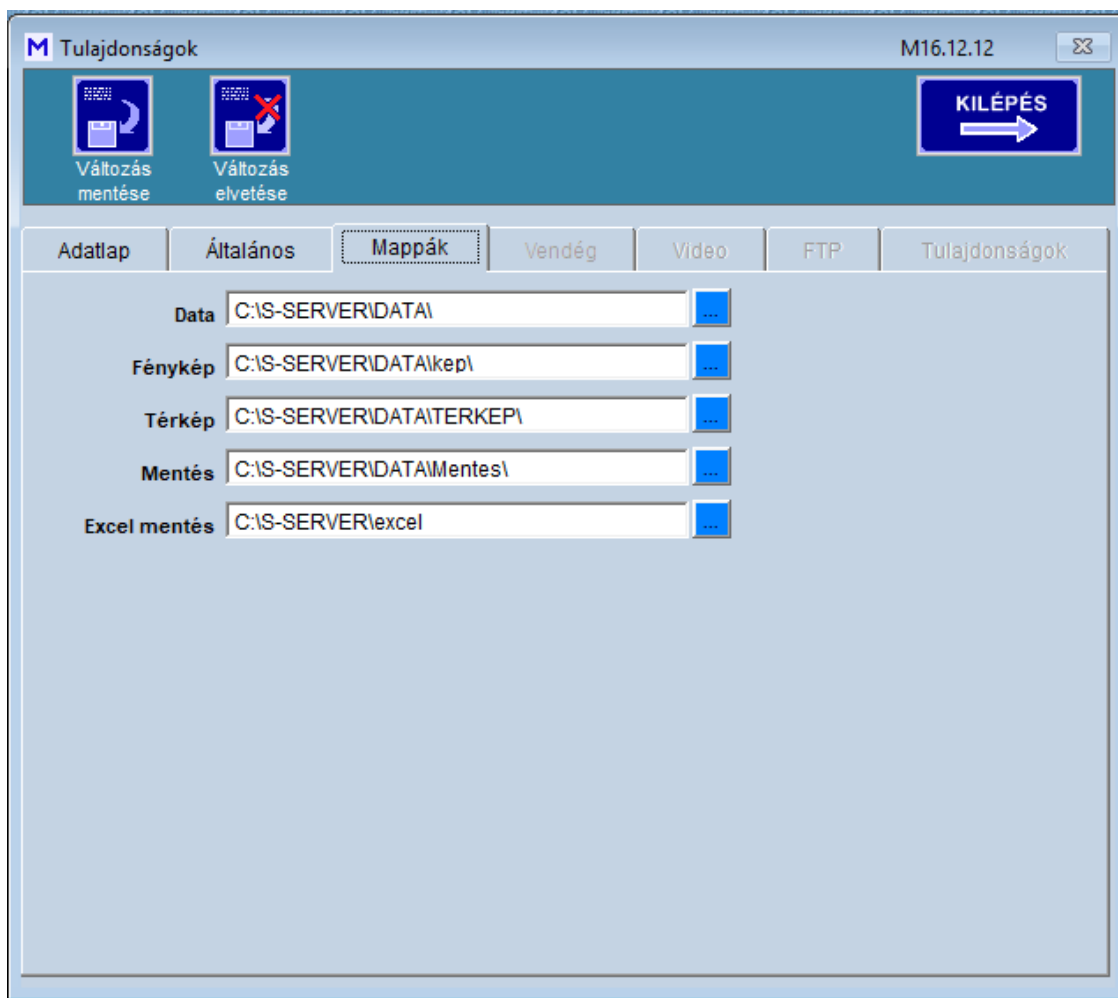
M Tulajdonságok

M16.12.12

Változás mentése

Változás elvetése

KILÉPÉS

Adatlap

Általános

Mappák

Vendég

Video

FTP

Tulajdonságok

Data C:\S-SERVER\DATA\ ...

Fénykép C:\S-SERVER\DATA\kep\ ...

Térkép C:\S-SERVER\DATA\TERKEP\ ...

Mentés C:\S-SERVER\DATA\Mentes\ ...

Excel mentés C:\S-SERVER\excel ...